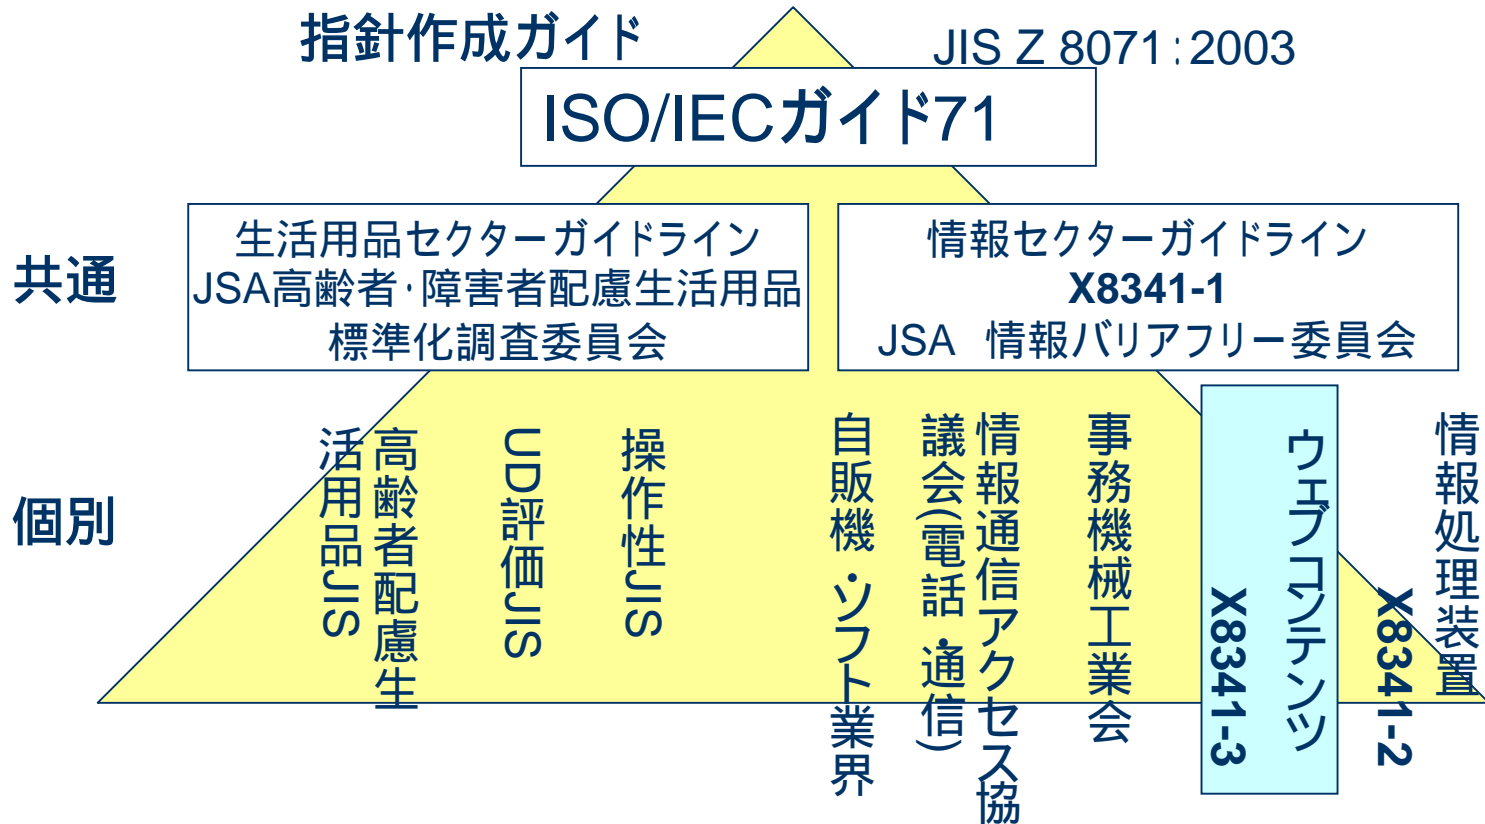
指針作成ガイド

JIS Z 8071:2003

ISO/IECガイド71

共通

生活用品セクターガイドライン
JSA高齢者･障害者配慮生活用品標準化調査委員会

情報セクターガイドライン
X8341-1
JSA　情報バリアフリー委員会

個別

高齢者配慮生活用品JIS

UD評価JIS

操作性JIS

自販機・ソフト業界

情報通信アクセス協議会(電話・通信)

事務機械工業会

ウェブコンテンツ
X8341-3

情報処理装置
X8341-2